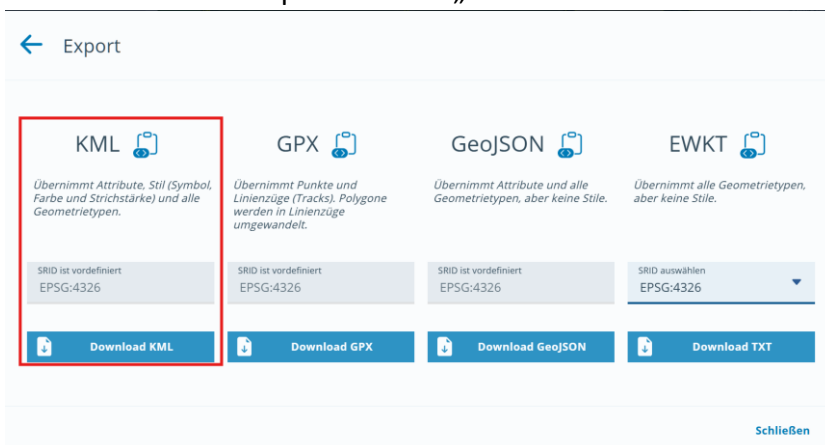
Export

KML

Übernimmt Attribute, Stil (Symbol, Farbe und Strichstärke) und alle Geometrietypen.

SRID ist vordefiniert
EPSG:4326

Download KML

GPX

Übernimmt Punkte und Linienzüge (Tracks). Polygone werden in Linienzüge umgewandelt.

SRID ist vordefiniert
EPSG:4326

Download GPX

GeoJSON

Übernimmt Attribute und alle Geometrietypen, aber keine Stile.

SRID ist vordefiniert
EPSG:4326

Download GeoJSON

EWKT

Übernimmt alle Geometrietypen, aber keine Stile.

SRID auswählen
EPSG:4326

Download TXT

Schließen